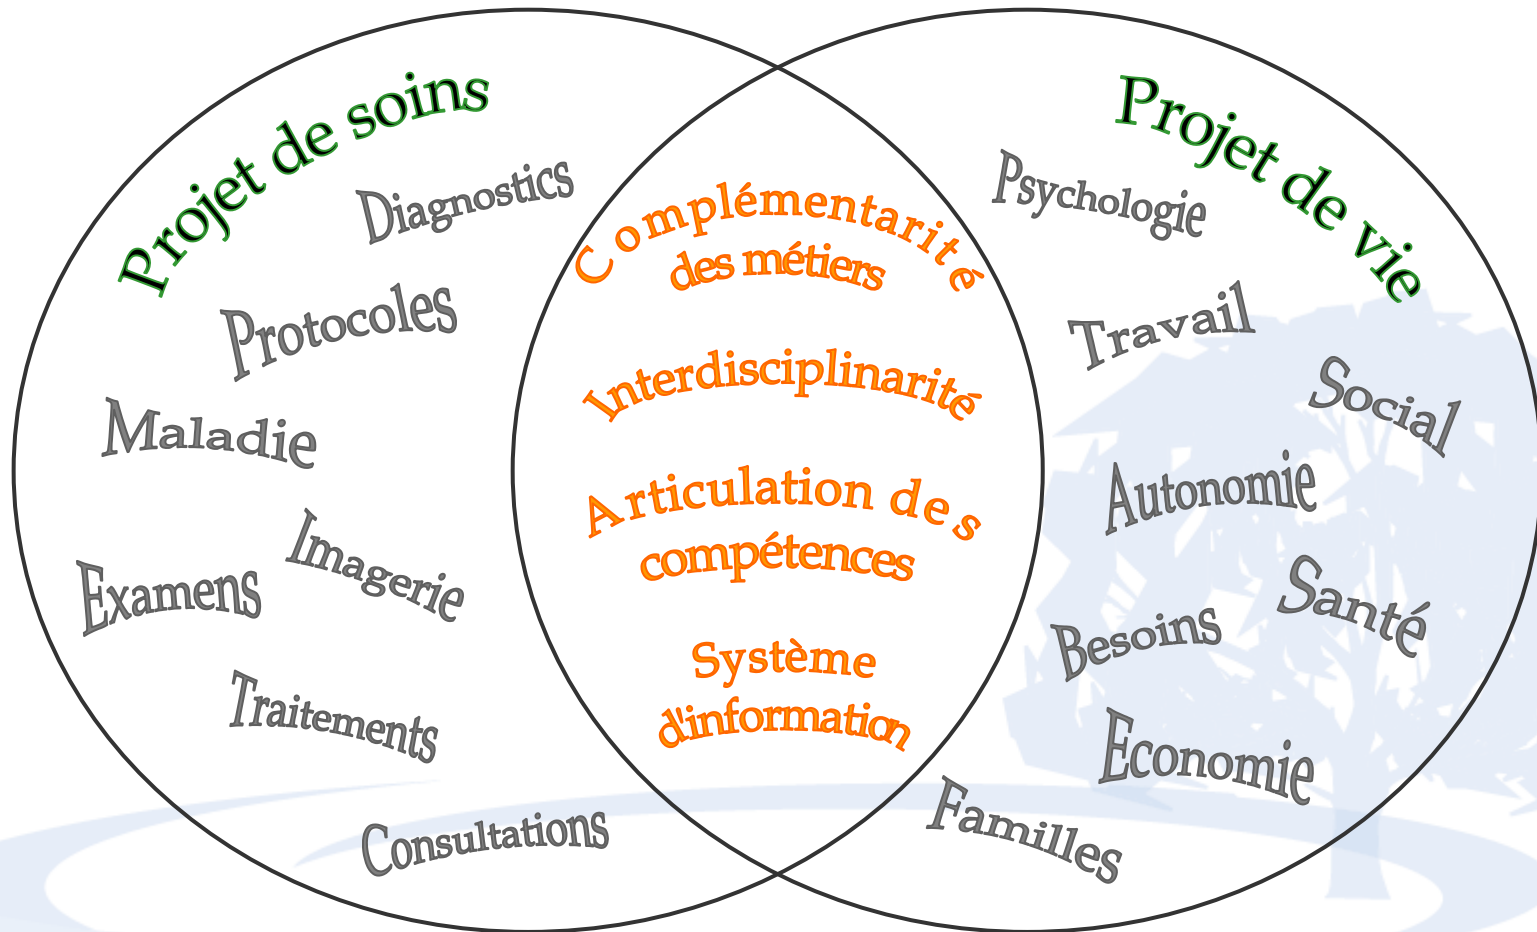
Projet de soins

Diagnostics

Protocoles

Maladie

Imagerie

Examens

Traitements

Consultations

Complémentarité des métiers

Interdisciplinarité

Articulation des compétences

Système d'information

Projet de vie

Psychologie

Travail

Social

Autonomie

Santé

Besoins

Economie

Familles